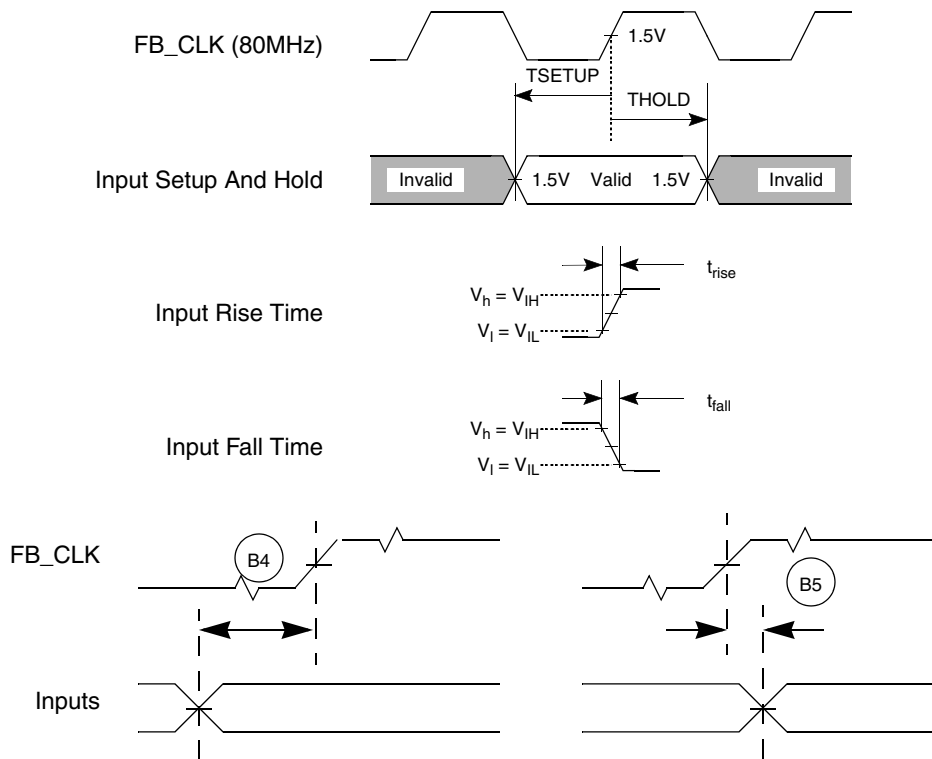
FB_CLK (80MHz)

1.5V

TSETUP

THOLD

Input Setup And Hold

Invalid

1.5V Valid 1.5V

Invalid

Input Rise Time

$t_{rise}$

$V_h = V_{IH}$

$V_l = V_{IL}$

Input Fall Time

$t_{fall}$

$V_h = V_{IH}$

$V_l = V_{IL}$

FB_CLK

B4

B5

Inputs